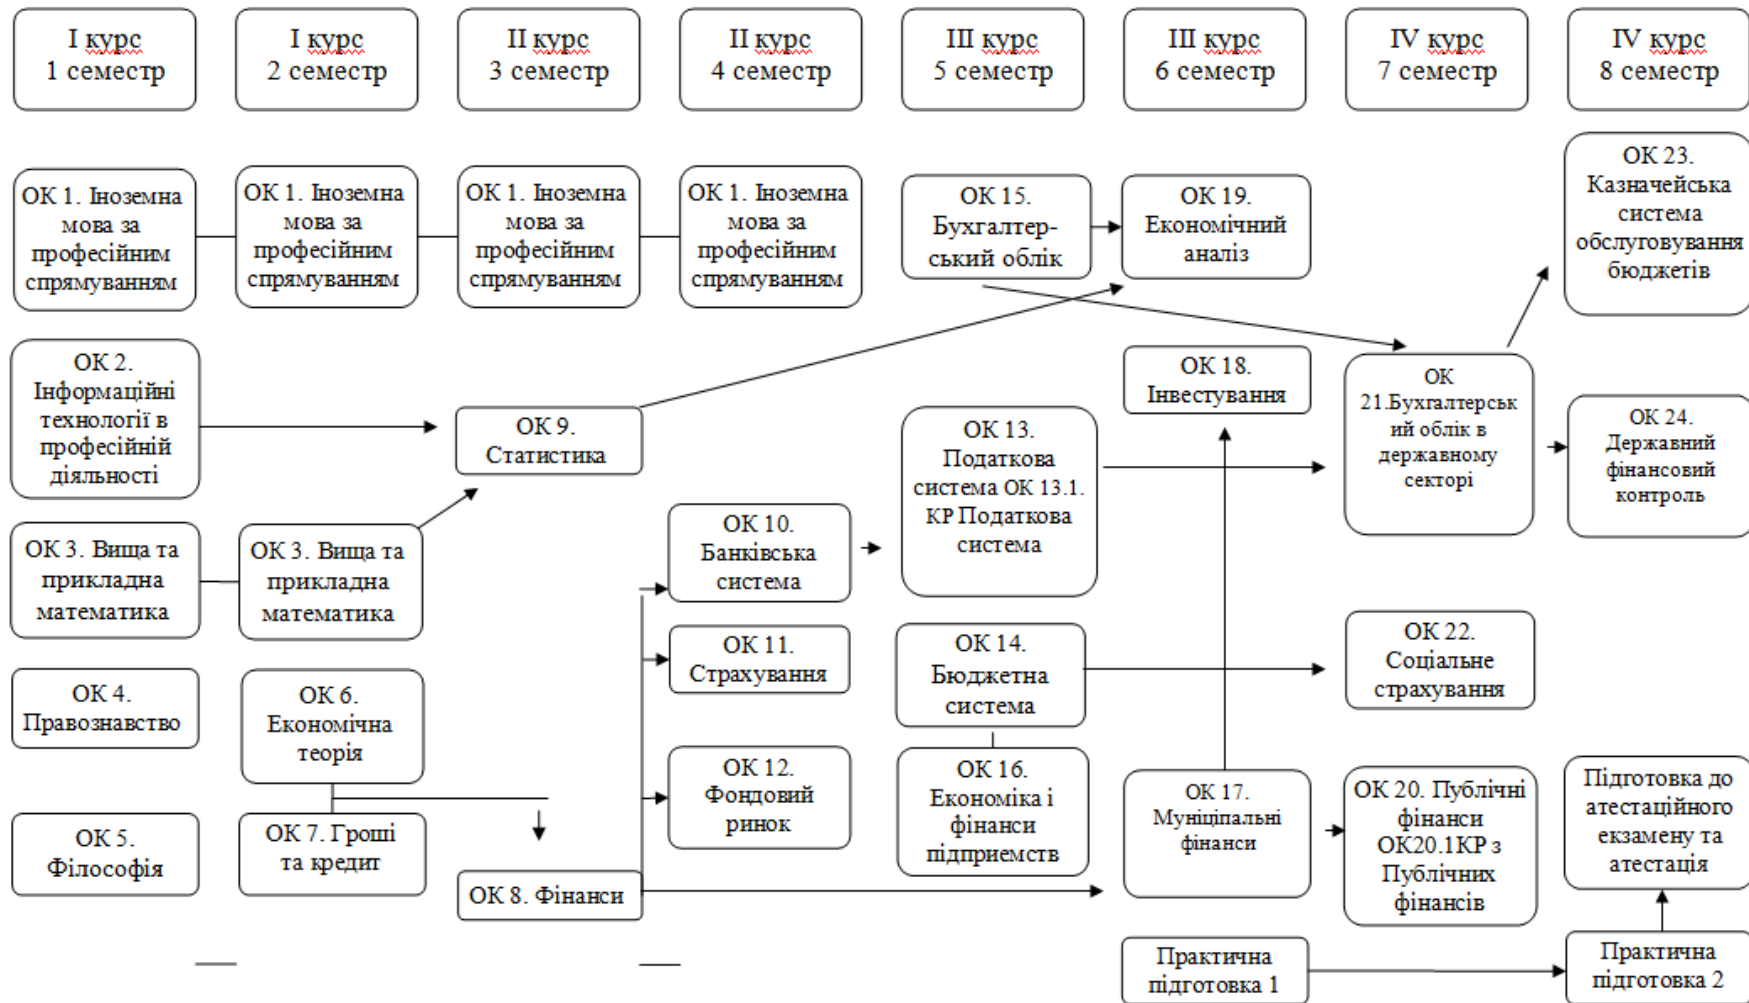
I курс
1 семестр

I курс
2 семестр

II курс
3 семестр

II курс
4 семестр

III курс
5 семестр

III курс
6 семестр

IV курс
7 семестр

IV курс
8 семестр

ОК 1. Іноземна мова за професійним спрямуванням

ОК 1. Іноземна мова за професійним спрямуванням

ОК 1. Іноземна мова за професійним спрямуванням

ОК 1. Іноземна мова за професійним спрямуванням

ОК 15. Бухгалтерський облік

ОК 19. Економічний аналіз

ОК 23. Казначейська система обслуговування бюджетів

ОК 2. Інформаційні технології в професійній діяльності

ОК 9. Статистика

ОК 18. Інвестування

ОК 21.Бухгалтерський облік в державному секторі

ОК 24. Державний фінансовий контроль

ОК 13. Податкова система ОК 13.1. КР Податкова система

ОК 3. Вища та прикладна математика

ОК 3. Вища та прикладна математика

ОК 10. Банківська система

ОК 11. Страхування

ОК 14. Бюджетна система

ОК 22. Соціальне страхування

ОК 4. Правознавство

ОК 6. Економічна теорія

ОК 12. Фондовий ринок

ОК 16. Економіка і фінанси підприємств

ОК 17. Муніципальні фінанси

ОК 20. Публічні фінанси ОК20.1КР з Публічних фінансів

Підготовка до атестаційного екзамену та атестація

ОК 5. Філософія

ОК 7. Гроші та кредит

ОК 8. Фінанси

Практична підготовка 1

Практична підготовка 2